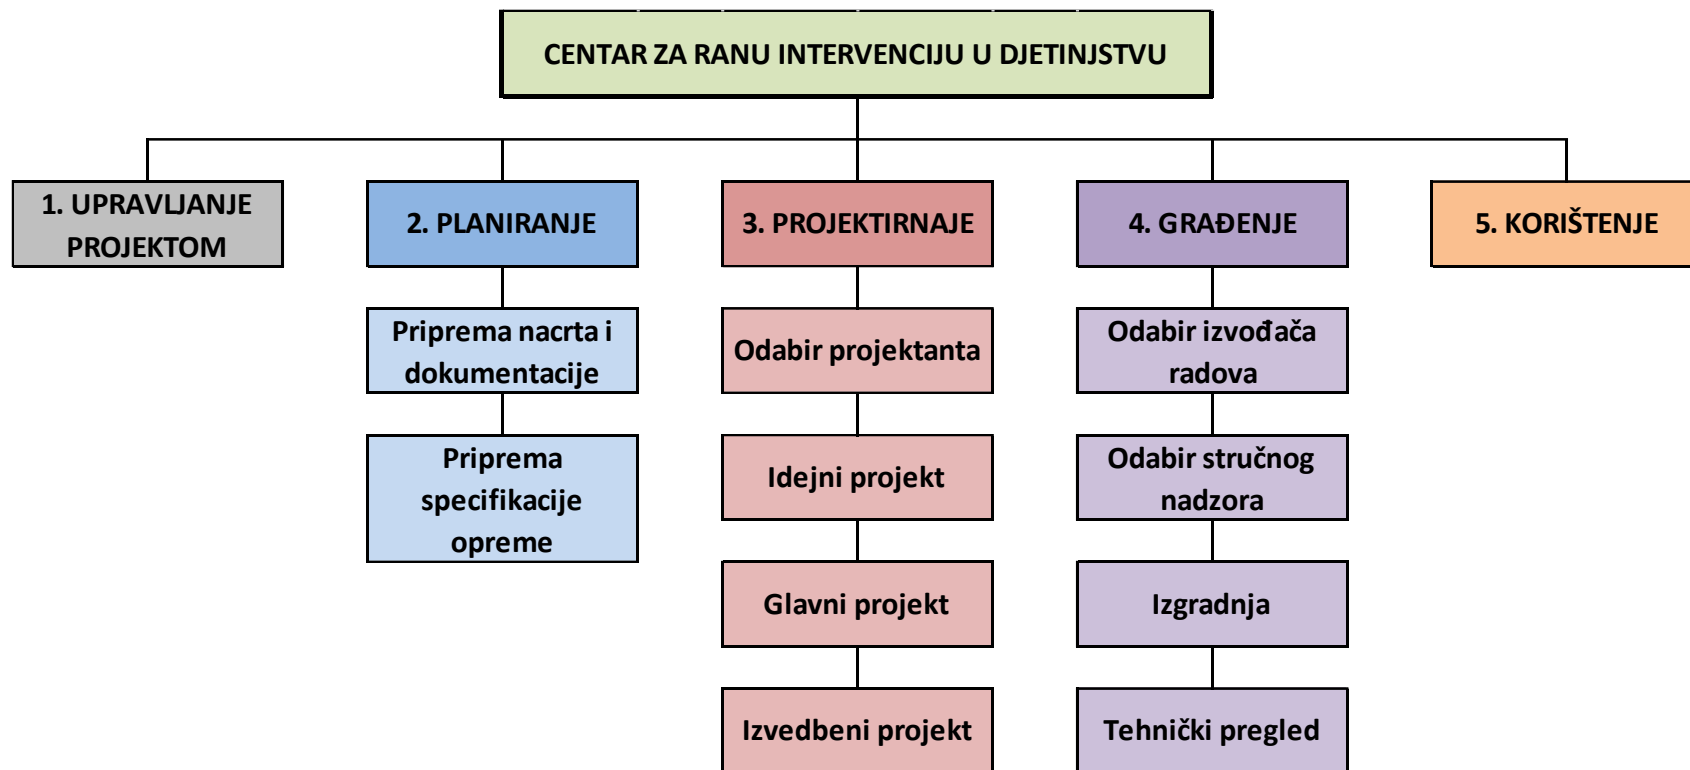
CENTAR ZA RANU INTERVENCIJU U DJETINJSTVU

1. UPRAVLJANJE PROJEKTOM

2. PLANIRANJE

Priprema nacrta i dokumentacije

Priprema specifikacije opreme

3. PROJEKTIRNAJE

Odabir projektanta

Idejni projekt

Glavni projekt

Izvedbeni projekt

4. GRAĐENJE

Odabir izvođača radova

Odabir stručnog nadzora

Izgradnja

Tehnički pregled

5. KORIŠTENJE